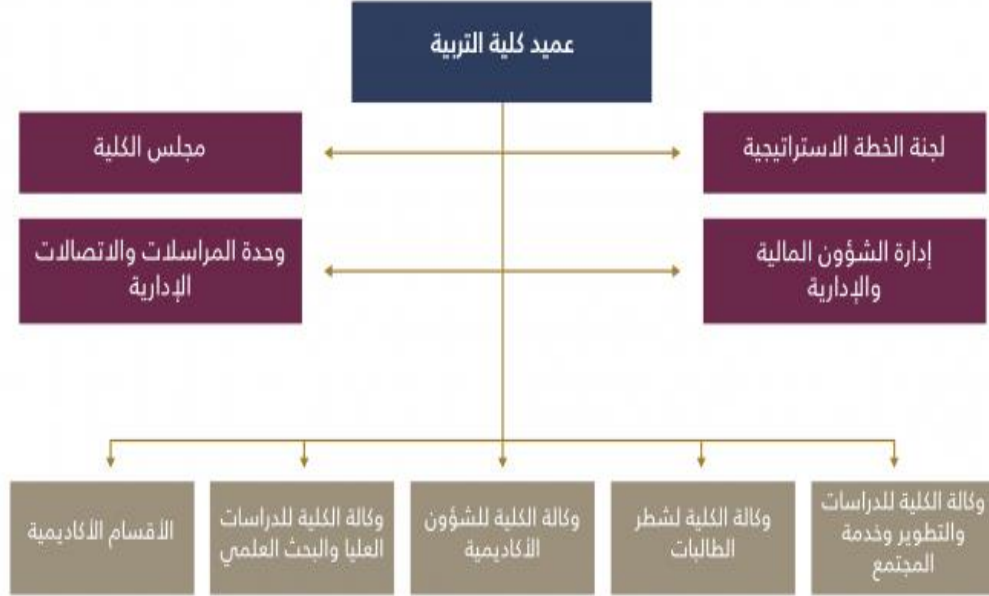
عميد كلية التربية

لجنة الخطة الاستراتيجية

مجلس الكلية

إدارة الشؤون المالية والإدارية

وحدة المراسلات والاتصالات الإدارية

وكالة الكلية للدراسات والتطوير وخدمة المجتمع

وكالة الكلية لشطر الطالبات

وكالة الكلية للشؤون الأكاديمية

وكالة الكلية للدراسات العليا والبحث العلمي

الأقسام الأكاديمية